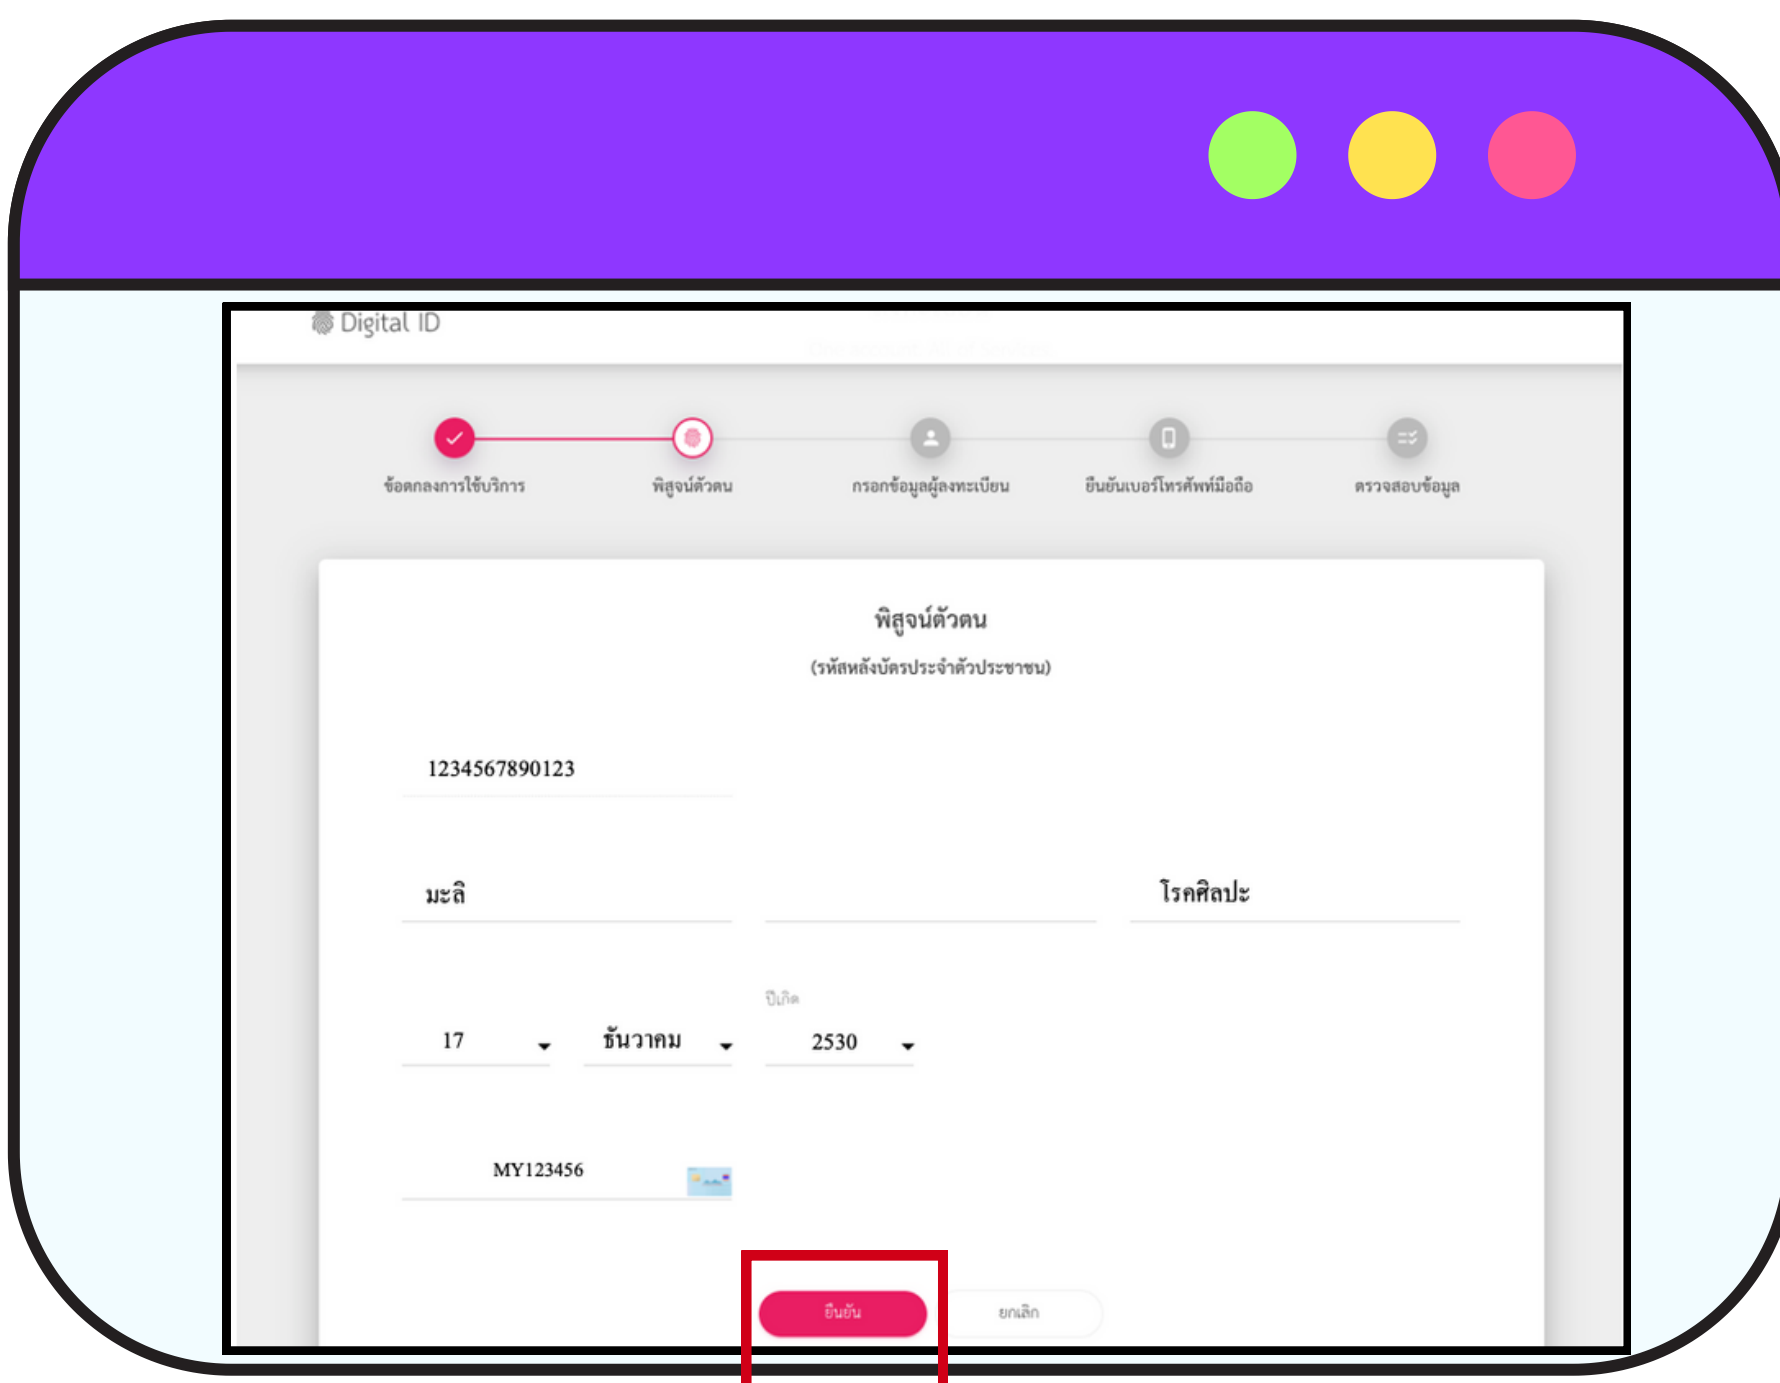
Digital ID

ข้อตกลงการใช้บริการ

พิสูจน์ตัวตน

กรอกข้อมูลผู้ลงทะเบียน

ยืนยันเบอร์โทรศัพท์มือถือ

ตรวจสอบข้อมูล

พิสูจน์ตัวตน

(รหัสหลังบัตรประจำตัวประชาชน)

1234567890123

มะลิ

โรคศิลปะ

ปีเกิด

17

ธันวาคม

2530

MY123456

ยืนยัน

ยกเลิก